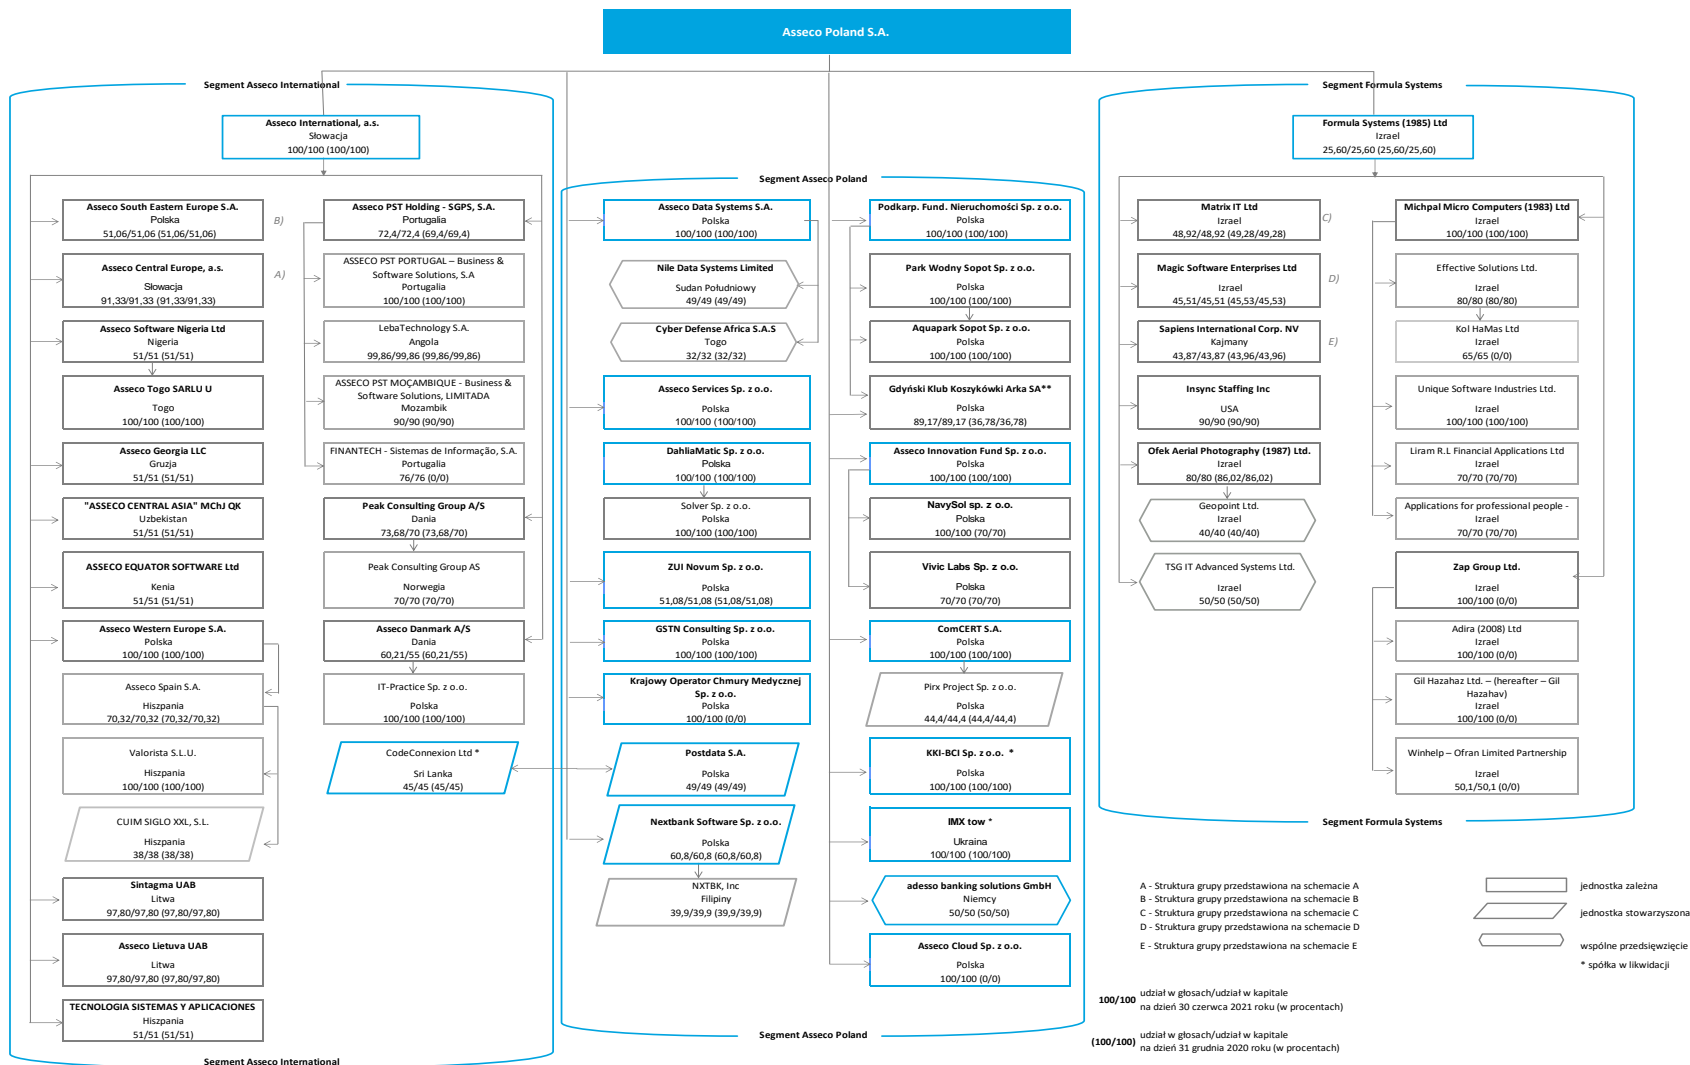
Asseco Poland S.A.

Segment Asseco International

Asseco International, a.s.
Słowacja
100/100 (100/100)

Asseco South Eastern Europe S.A.
Polska
51,06/51,06 (51,06/51,06)

B)

Asseco Central Europe, a.s.
Słowacja
91,33/91,33 (91,33/91,33)

A)

Asseco Software Nigeria Ltd
Nigeria
51/51 (51/51)

Asseco Togo SARLU U
Togo
100/100 (100/100)

Asseco Georgia LLC
Gruzja
51/51 (51/51)

"ASSECO CENTRAL ASIA" MChJ QK
Uzbekistan
51/51 (51/51)

ASSECO EQUATOR SOFTWARE Ltd
Kenia
51/51 (51/51)

Asseco Western Europe S.A.
Polska
100/100 (100/100)

Asseco Spain S.A.
Hiszpania
70,32/70,32 (70,32/70,32)

Valorista S.L.U.
Hiszpania
100/100 (100/100)

CUIM SIGLO XXL, S.L.
Hiszpania
38/38 (38/38)

Sintagma UAB
Litwa
97,80/97,80 (97,80/97,80)

Asseco Lietuva UAB
Litwa
97,80/97,80 (97,80/97,80)

TECNOLOGIA SISTEMAS Y APLICACIONES
Hiszpania
51/51 (51/51)

Asseco PST Holding - SGPS, S.A.
Portugalia
72,4/72,4 (69,4/69,4)

ASSECO PST PORTUGAL – Business & Software Solutions, S.A
Portugalia
100/100 (100/100)

LebaTechnology S.A.
Angola
99,86/99,86 (99,86/99,86)

ASSECO PST MOÇAMBIQUE - Business & Software Solutions, LIMITADA
Mozambik
90/90 (90/90)

FINANTECH - Sistemas de Informação, S.A.
Portugalia
76/76 (0/0)

Peak Consulting Group A/S
Dania
73,68/70 (73,68/70)

Peak Consulting Group AS
Norwegia
70/70 (70/70)

Asseco Danmark A/S
Dania
60,21/55 (60,21/55)

IT-Practice Sp. z o.o.
Polska
100/100 (100/100)

CodeConnexion Ltd *
Sri Lanka
45/45 (45/45)

Segment Asseco International

Segment Asseco Poland

Asseco Data Systems S.A.
Polska
100/100 (100/100)

Nile Data Systems Limited
Sudan Południowy
49/49 (49/49)

Cyber Defense Africa S.A.S
Togo
32/32 (32/32)

Asseco Services Sp. z o.o.
Polska
100/100 (100/100)

DahliaMatic Sp. z o.o.
Polska
100/100 (100/100)

Solver Sp. z o.o.
Polska
100/100 (100/100)

ZUI Novum Sp. z o.o.
Polska
51,08/51,08 (51,08/51,08)

GSTN Consulting Sp. z o.o.
Polska
100/100 (100/100)

Krajowy Operator Chmury Medycznej Sp. z o.o.
Polska
100/100 (0/0)

Postdata S.A.
Polska
49/49 (49/49)

Nextbank Software Sp. z o.o.
Polska
60,8/60,8 (60,8/60,8)

NXTBK, Inc
Filipiny
39,9/39,9 (39,9/39,9)

Podkarp. Fund. Nieruchomości Sp. z o.o.
Polska
100/100 (100/100)

Park Wodny Sopot Sp. z o.o.
Polska
100/100 (100/100)

Aquapark Sopot Sp. z o.o.
Polska
100/100 (100/100)

Gdyński Klub Koszykówki Arka SA**
Polska
89,17/89,17 (36,78/36,78)

Asseco Innovation Fund Sp. z o.o.
Polska
100/100 (100/100)

NavySol sp. z o.o.
Polska
100/100 (70/70)

Vivic Labs Sp. z o.o.
Polska
70/70 (70/70)

ComCERT S.A.
Polska
100/100 (100/100)

Pirx Project Sp. z o.o.
Polska
44,4/44,4 (44,4/44,4)

KKI-BCI Sp. z o.o. *
Polska
100/100 (100/100)

IMX tow *
Ukraina
100/100 (100/100)

adesso banking solutions GmbH
Niemcy
50/50 (50/50)

Asseco Cloud Sp. z o.o.
Polska
100/100 (0/0)

Segment Asseco Poland

Segment Formula Systems

Formula Systems (1985) Ltd
Izrael
25,60/25,60 (25,60/25,60)

Matrix IT Ltd
Izrael
48,92/48,92 (49,28/49,28)

C)

Magic Software Enterprises Ltd
Izrael
45,51/45,51 (45,53/45,53)

D)

Sapiens International Corp. NV
Kajmany
43,87/43,87 (43,96/43,96)

E)

Insync Staffing Inc
USA
90/90 (90/90)

Ofek Aerial Photography (1987) Ltd.
Izrael
80/80 (86,02/86,02)

Geopoint Ltd.
Izrael
40/40 (40/40)

TSG IT Advanced Systems Ltd.
Izrael
50/50 (50/50)

Michpal Micro Computers (1983) Ltd
Izrael
100/100 (100/100)

Effective Solutions Ltd.
Izrael
80/80 (80/80)

Kol HaMas Ltd
Izrael
65/65 (0/0)

Unique Software Industries Ltd.
Izrael
100/100 (100/100)

Liram R.L Financial Applications Ltd
Izrael
70/70 (70/70)

Applications for professional people -
Izrael
70/70 (70/70)

Zap Group Ltd.
Izrael
100/100 (0/0)

Adira (2008) Ltd
Izrael
100/100 (0/0)

Gil Hazahaz Ltd. – (hereafter – Gil Hazahav)
Izrael
100/100 (0/0)

Winhelp – Ofran Limited Partnership
Izrael
50,1/50,1 (0/0)

Segment Formula Systems

A - Struktura grupy przedstawiona na schemacie A
B - Struktura grupy przedstawiona na schemacie B
C - Struktura grupy przedstawiona na schemacie C
D - Struktura grupy przedstawiona na schemacie D
E - Struktura grupy przedstawiona na schemacie E

jednostka zależna
jednostka stowarzyszona
wspólne przedsięwzięcie
* spółka w likwidacji

100/100 udział w głosach/udział w kapitale na dzień 30 czerwca 2021 roku (w procentach)

(100/100) udział w głosach/udział w kapitale na dzień 31 grudnia 2020 roku (w procentach)